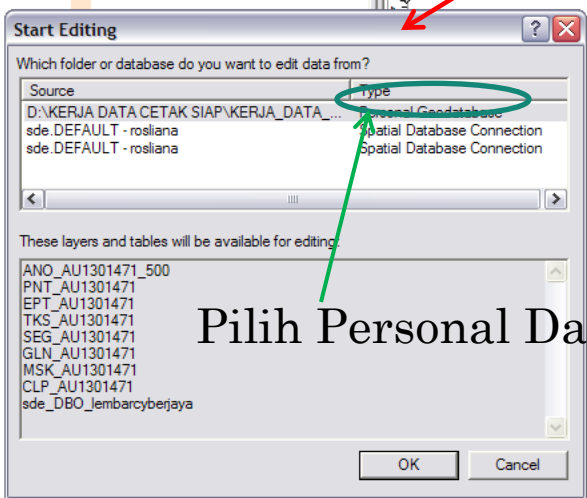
Start Editing

Which folder or database do you want to edit data from?

| Source | Type |
|---|---|
| D:\KERJA DATA CETAK SIAP\KERJA_DATA_... | Personal Geodatabase |
| sde.DEFAULT - rosliana | Spatial Database Connection |
| sde.DEFAULT - rosliana | Spatial Database Connection |

These layers and tables will be available for editing:

ANO_AU1301471_500
PNT_AU1301471
EPT_AU1301471
TKS_AU1301471
SEG_AU1301471
GLN_AU1301471
MSK_AU1301471
CLP_AU1301471
sde_DBO_lembarcyberjaya

Pilih Personal Da

OK Cancel